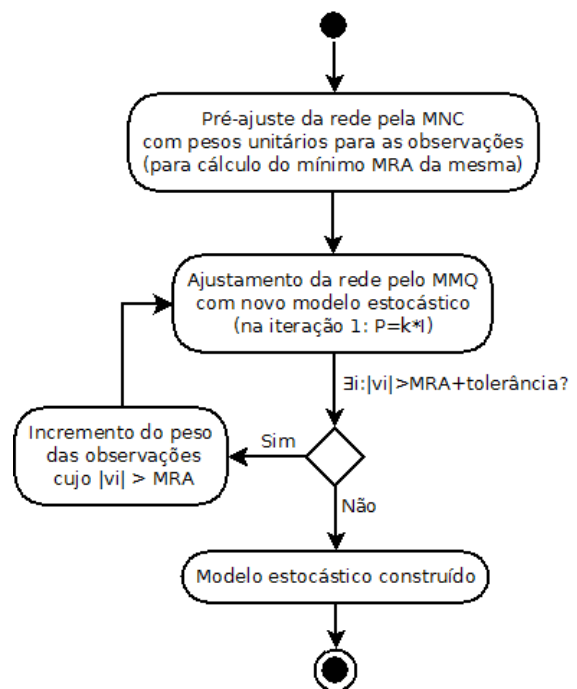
Pré-ajuste da rede pela MNC com pesos unitários para as observações (para cálculo do mínimo MRA da mesma)

Ajustamento da rede pelo MMQ com novo modelo estocástico (na iteração 1: P=k*I)

∃i:|vi|>MRA+tolerância?

Sim

Incremento do peso das observações cujo |vi| > MRA

Não

Modelo estocástico construído